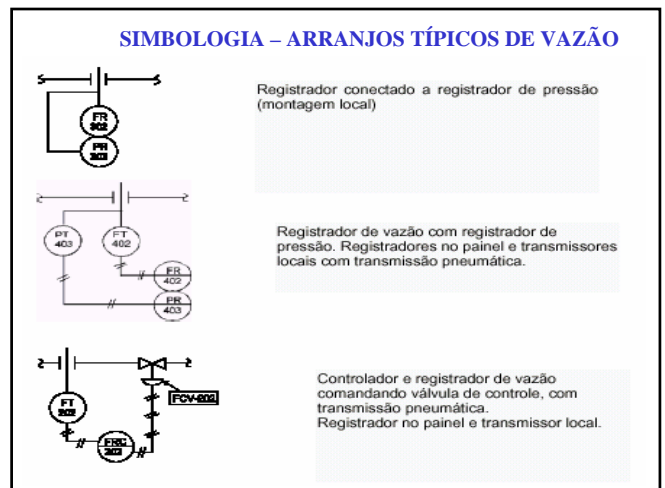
SIMBOLOGIA – ARRANJOS TÍPICOS DE VAZÃO

FR 302

PR 303

Registrador conectado a registrador de pressão (montagem local)

PT 403

FT 402

FR 402

PR 403

Registrador de vazão com registrador de pressão. Registradores no painel e transmissores locais com transmissão pneumática.

FT 202

FCV-202

FRC 202

Controlador e registrador de vazão comandando válvula de controle, com transmissão pneumática.
Registrador no painel e transmissor local.